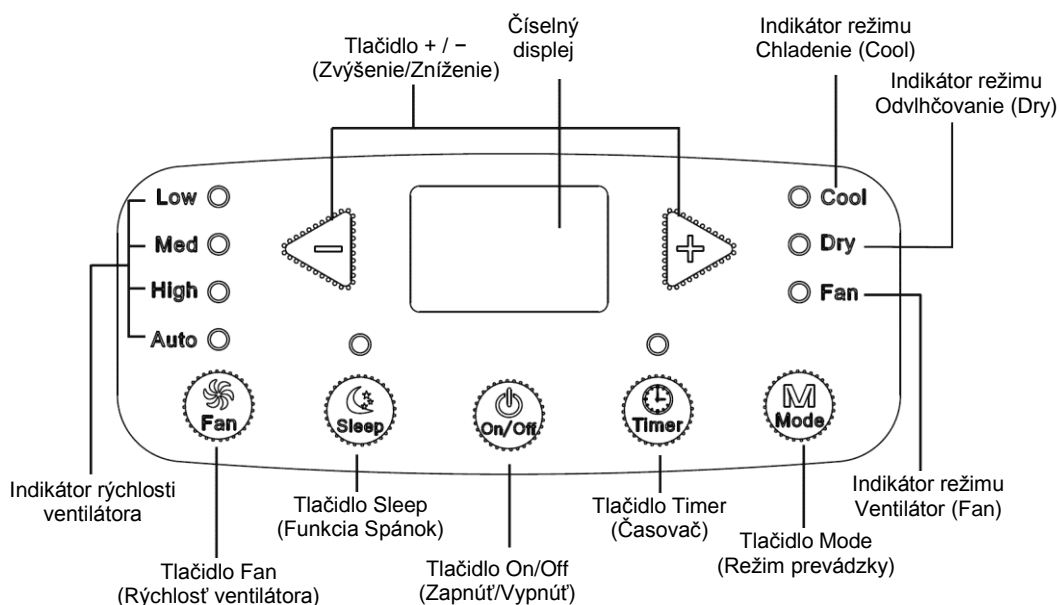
Tlačidlo + / −
(Zvýšenie/Zníženie)

Číselný
displej

Indikátor režimu
Chladenie (Cool)

Indikátor režimu
Odvlhčovanie (Dry)

Low
Med
High
Auto

Cool
Dry
Fan

Fan
Sleep
On/Off
Timer
M
Mode

Indikátor rýchlosti
ventilátora

Tlačidlo Sleep
(Funkcia Spánok)

Tlačidlo Timer
(Časovač)

Indikátor režimu
Ventilátor (Fan)

Tlačidlo Fan
(Rýchlosť ventilátora)

Tlačidlo On/Off
(Zapnúť/Vypnúť)

Tlačidlo Mode
(Režim prevádzky)